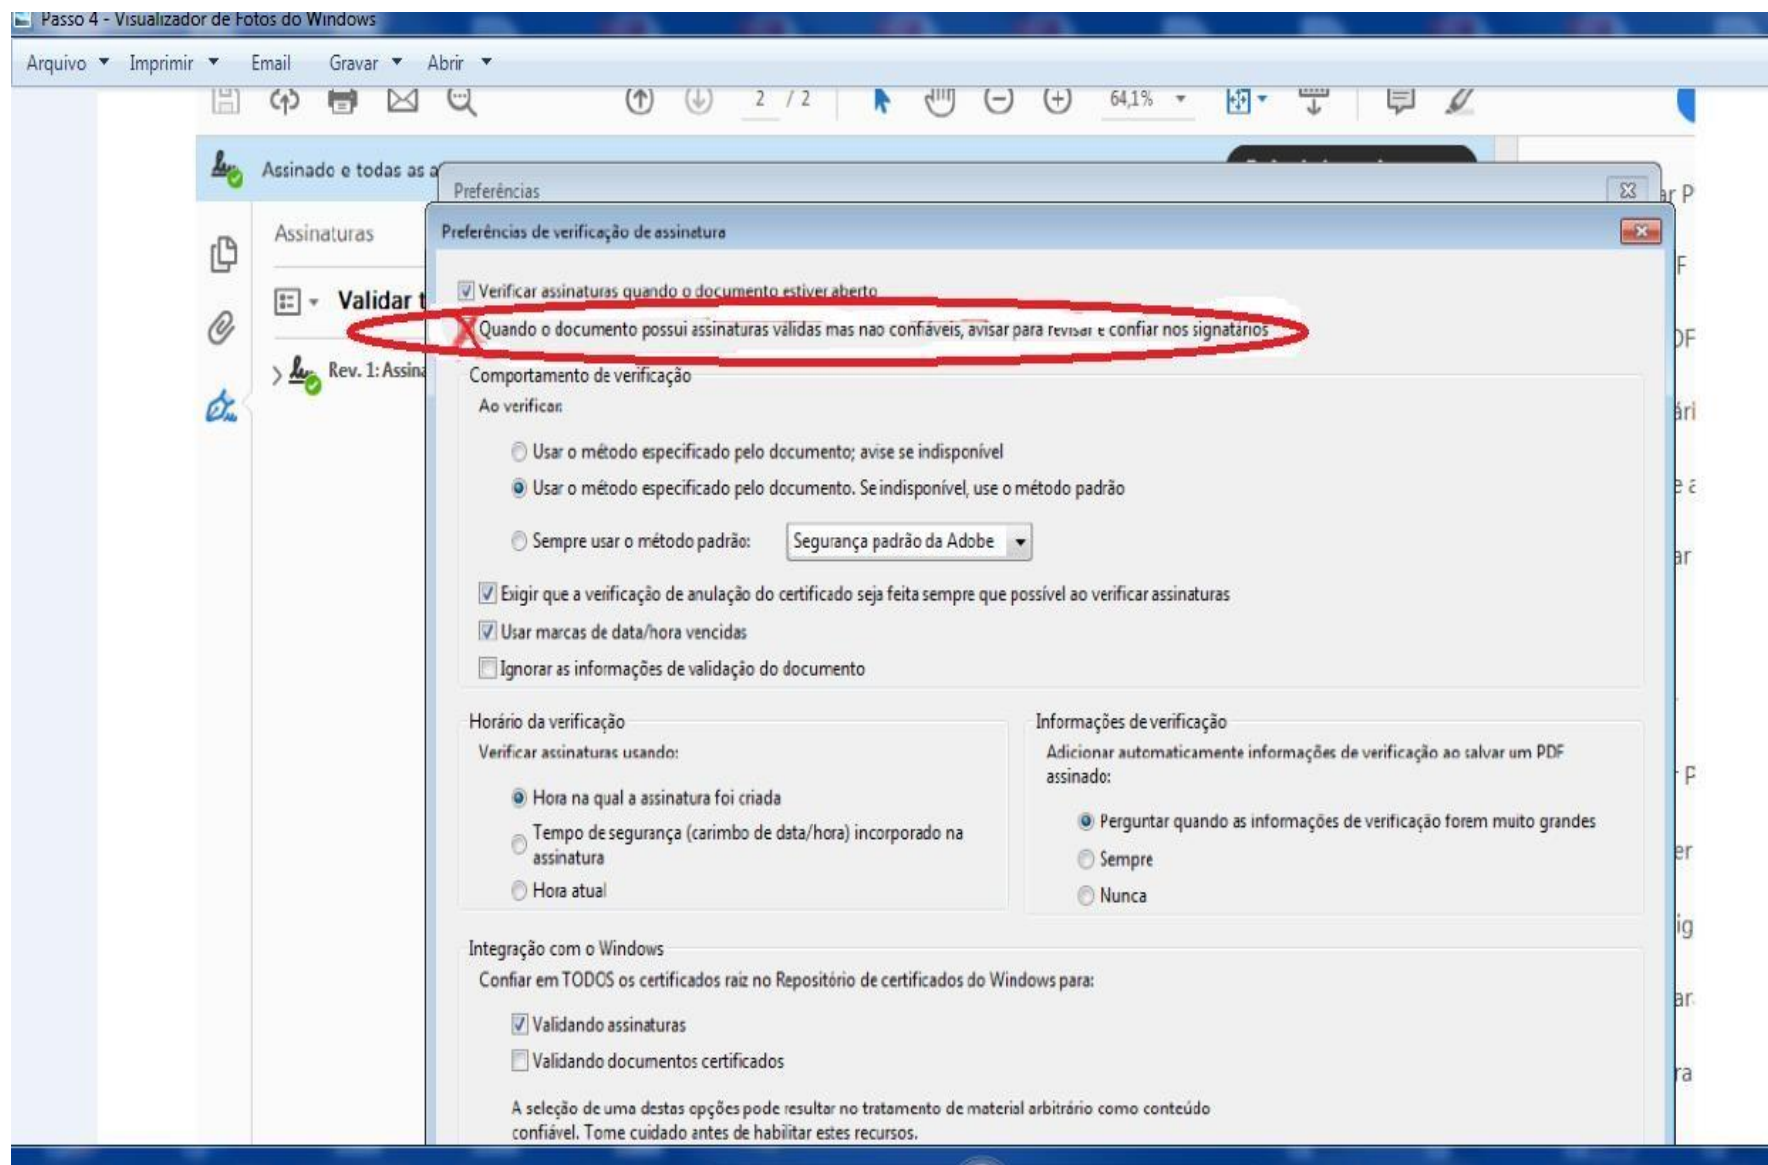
Passo 4 - Visualizador de Fotos do Windows

Arquivo ▾ Imprimir ▾ Email Gravar ▾ Abrir ▾

2 / 2 64,1%

Assinado e todas as a

Assinaturas

Validar t

Rev. 1: Assina

Preferências

Preferências de verificação de assinatura

Verificar assinaturas quando o documento estiver aberto

Quando o documento possui assinaturas válidas mas não confiáveis, avisar para revisar e confiar nos signatários

Comportamento de verificação

Ao verificar:

Usar o método especificado pelo documento; avise se indisponível

Usar o método especificado pelo documento. Se indisponível, use o método padrão

Sempre usar o método padrão: Segurança padrão da Adobe

Exigir que a verificação de anulação do certificado seja feita sempre que possível ao verificar assinaturas

Usar marcas de data/hora vencidas

Ignorar as informações de validação do documento

Horário da verificação

Verificar assinaturas usando:

Hora na qual a assinatura foi criada

Tempo de segurança (carimbo de data/hora) incorporado na assinatura

Hora atual

Informações de verificação

Adicionar automaticamente informações de verificação ao salvar um PDF assinado:

Perguntar quando as informações de verificação forem muito grandes

Sempre

Nunca

Integração com o Windows

Confiar em TODOS os certificados raiz no Repositório de certificados do Windows para:

Validando assinaturas

Validando documentos certificados

A seleção de uma destas opções pode resultar no tratamento de material arbitrário como conteúdo confiável. Tome cuidado antes de habilitar estes recursos.

ar P
F
DF
ári
e a
ar
P
er
ig
ar
ra